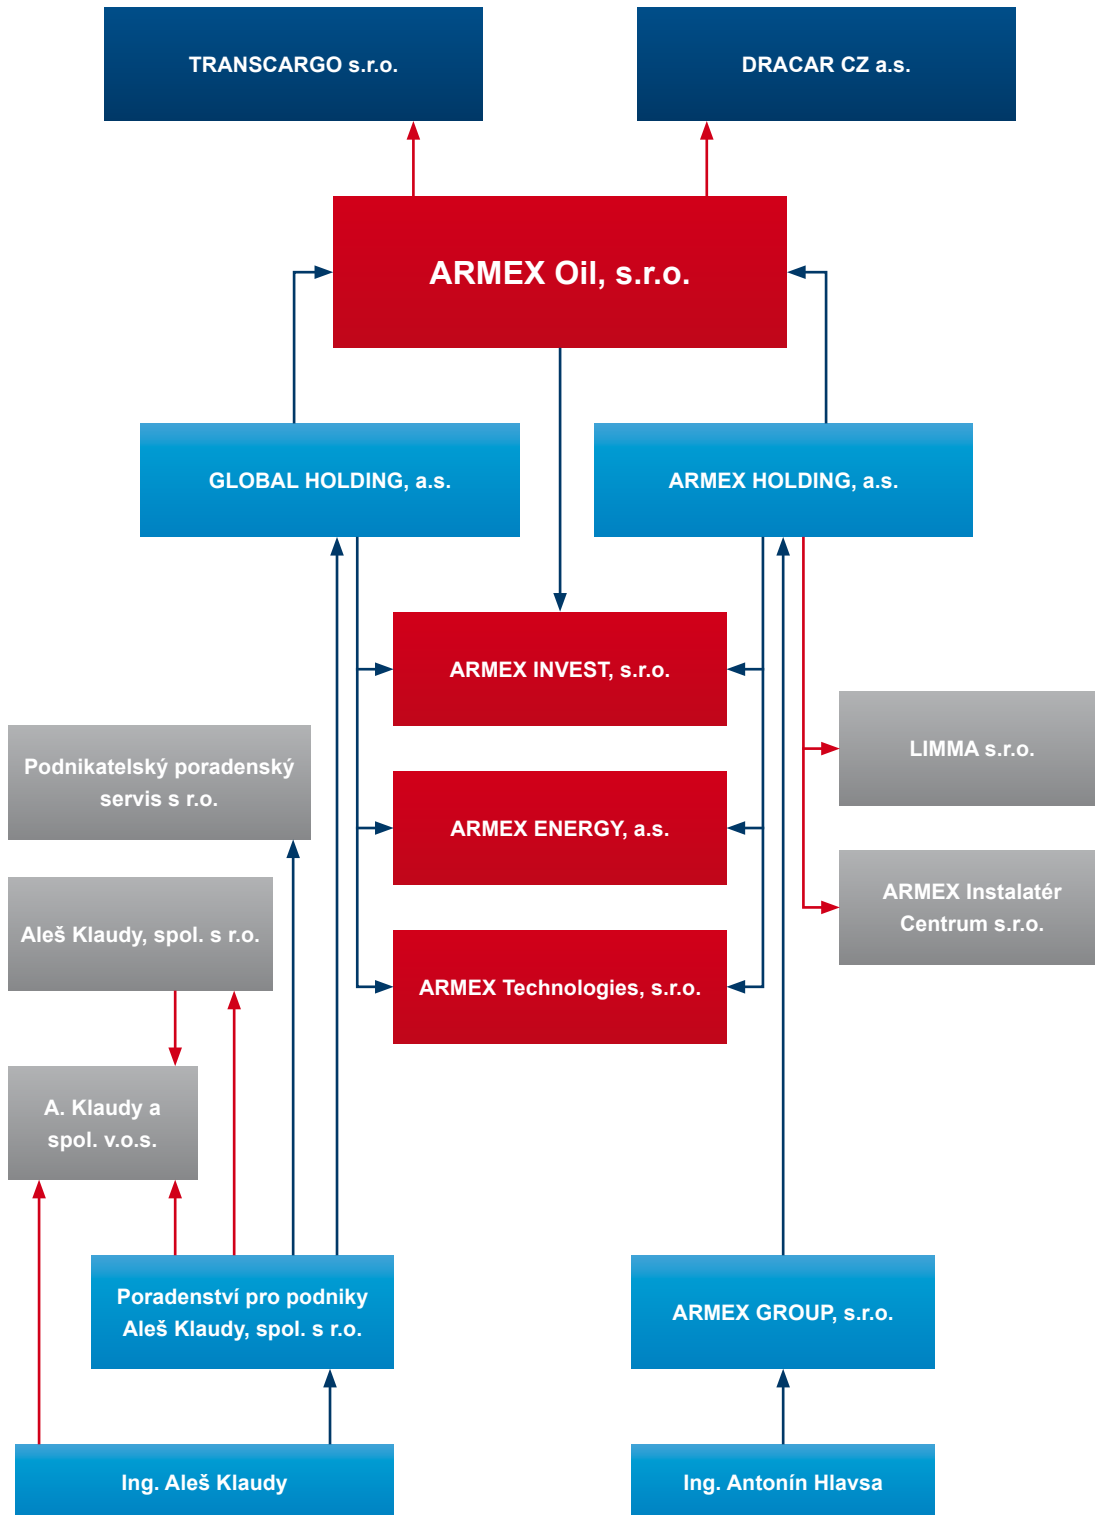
TRANSCARGO s.r.o.

DRACAR CZ a.s.

ARMEX Oil, s.r.o.

GLOBAL HOLDING, a.s.

ARMEX HOLDING, a.s.

ARMEX INVEST, s.r.o.

LIMMA s.r.o.

Podnikatelský poradenský servis s r.o.

ARMEX ENERGY, a.s.

ARMEX Instalatér Centrum s.r.o.

Aleš Klaudy, spol. s r.o.

ARMEX Technologies, s.r.o.

A. Klaudy a spol. v.o.s.

Poradenství pro podniky Aleš Klaudy, spol. s r.o.

ARMEX GROUP, s.r.o.

Ing. Aleš Klaudy

Ing. Antonín Hlavsa